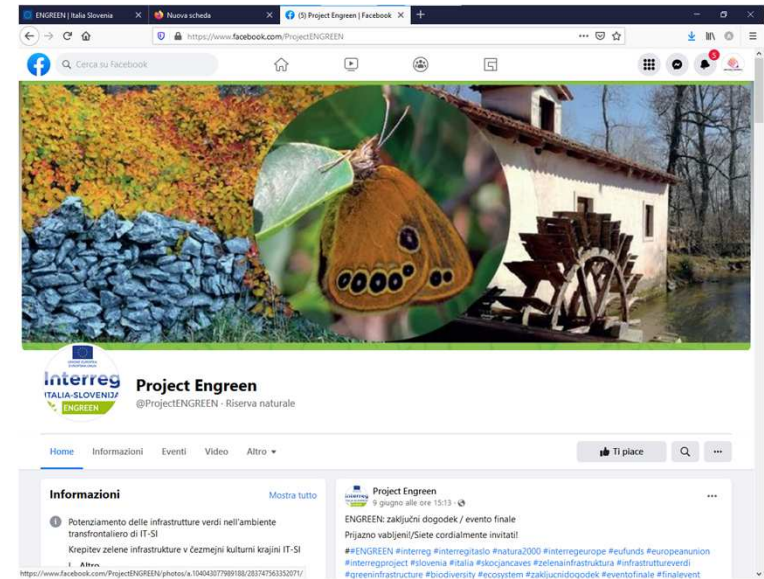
ENGREEN | Italia Slovenia ×
Nuova scheda ×
(5) Project Engreen | Facebook ×
+

https://www.facebook.com/ProjectENGREEN

Cerca su Facebook

5

Interreg
ITALIA-SLOVENIJA
ENGREEN

Project Engreen
@ProjectENGREEN · Riserva naturale

Home Informazioni Eventi Video Altro ▾

Ti piace

Informazioni
Mostra tutto

Potenziamento delle infrastrutture verdi nell'ambiente transfrontaliero di IT-SI

Krepitev zelene infrastrukture v čezmejni kulturni krajini IT-SI

Altro

Project Engreen
9 giugno alle ore 15:13 ·

ENGREEN: zaključni dogodek / evento finale

Prijazno vabljeni!/Siete cordialmente invitati!

##ENGREEN #interreg #interregitaslo #natura2000 #interregeurope #eufunds #europeanunion #interregproject #slovenia #italia #skocjancaves #zelenainfrastruktura #infrastruttureverdi #greeninfrastructure #biodiversity #ecosystem #zakljucnidogodek #eventofinale #finalevent

https://www.facebook.com/ProjectENGREEN/photos/a.104043077989188/283747563352071/